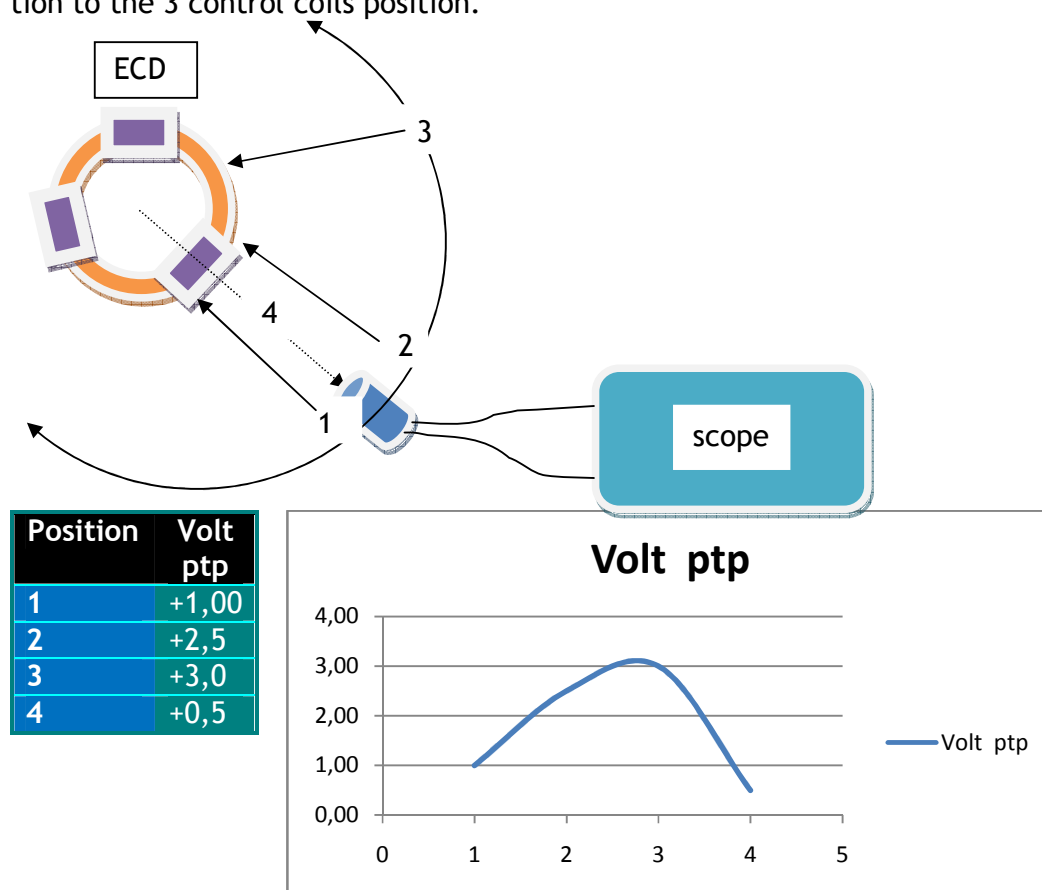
tion to the 3 control coils position.

ECD

3

4

2

1

scope

| Position | Volt ptp |
|---|---|
| 1 | +1,00 |
| 2 | +2,5 |
| 3 | +3,0 |
| 4 | +0,5 |

Volt ptp

4,00
3,00
2,00
1,00
0,00

0 1 2 3 4 5

Volt ptp